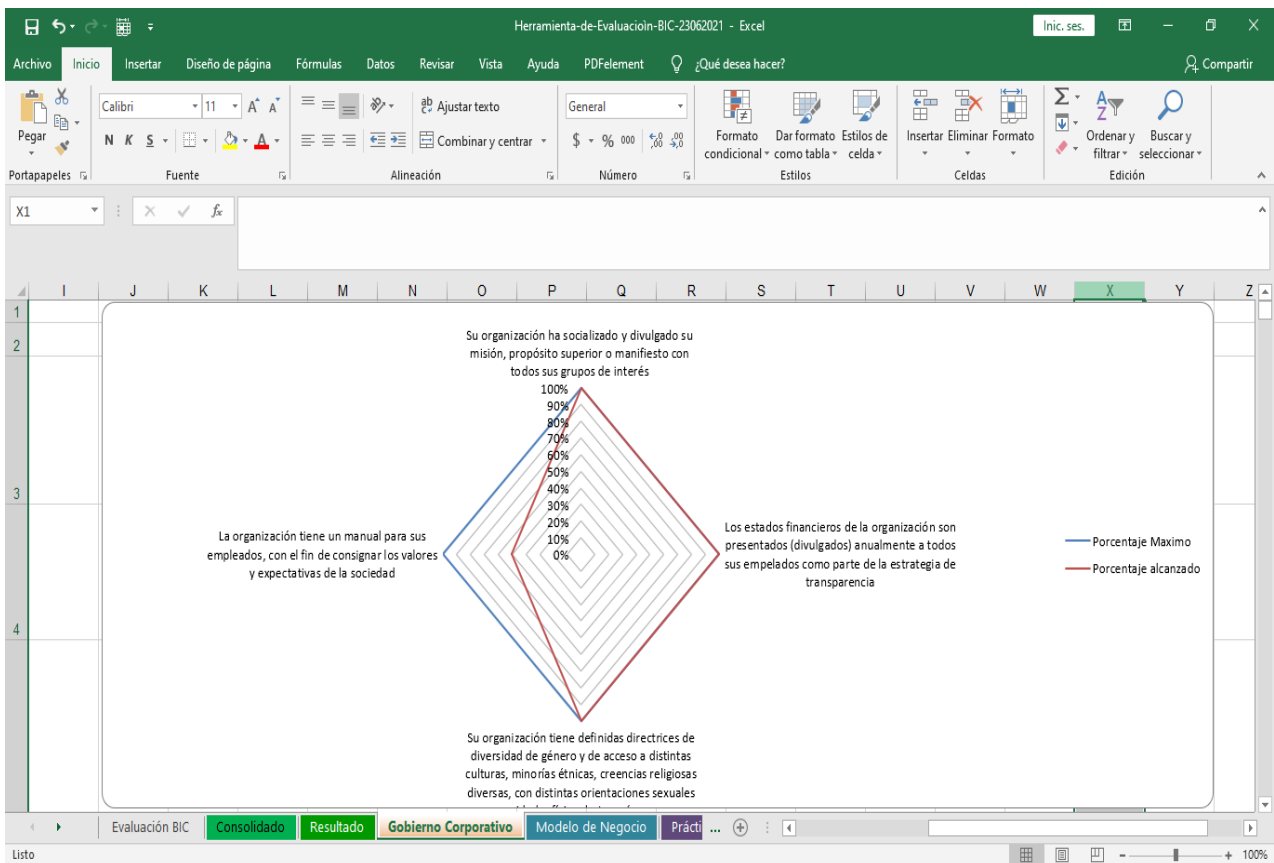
Herramienta-de-Evaluacioìn-BIC-23062021 - Excel

Inic. ses.

Archivo Inicio Insertar Diseño de página Fórmulas Datos Revisar Vista Ayuda PDFelement ¿Qué desea hacer? Compartir

Pegar Calibri 11 N K S Ajustar texto Combinar y centrar General $ % 000 Formato condicional Dar formato como tabla Estilos de celda Insertar Eliminar Formato Ordenar y filtrar Buscar y seleccionar

Portapapeles Fuente Alineación Número Estilos Celdas Edición

X1

I J K L M N O P Q R S T U V W X Y Z

1 2 3 4

Su organización ha socializado y divulgado su misión, propósito superior o manifiesto con todos sus grupos de interés

100%
90%
80%
70%
60%
50%
40%
30%
20%
10%
0%

La organización tiene un manual para sus empleados, con el fin de consignar los valores y expectativas de la sociedad

Los estados financieros de la organización son presentados (divulgados) anualmente a todos sus empelados como parte de la estrategia de transparencia

Porcentaje Maximo

Porcentaje alcanzado

Su organización tiene definidas directrices de diversidad de género y de acceso a distintas culturas, minorías étnicas, creencias religiosas diversas, con distintas orientaciones sexuales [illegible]

Evaluación BIC Consolidado Resultado Gobierno Corporativo Modelo de Negocio Prácti ...

Listo 100%